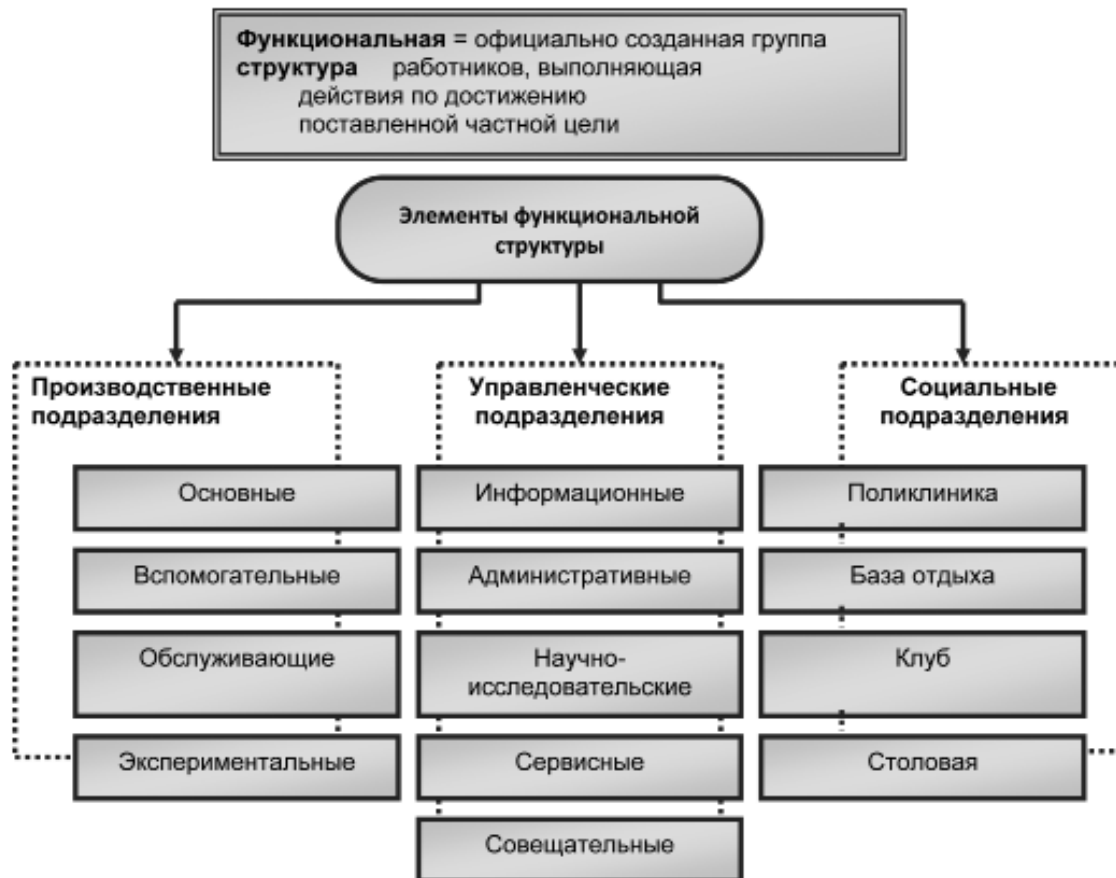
**Функциональная** = официально созданная группа
**структура** работников, выполняющая действия по достижению поставленной частной цели

Элементы функциональной структуры

Производственные подразделения

Основные

Вспомогательные

Обслуживающие

Экспериментальные

Управленческие подразделения

Информационные

Административные

Научно-исследовательские

Сервисные

Совещательные

Социальные подразделения

Поликлиника

База отдыха

Клуб

Столовая